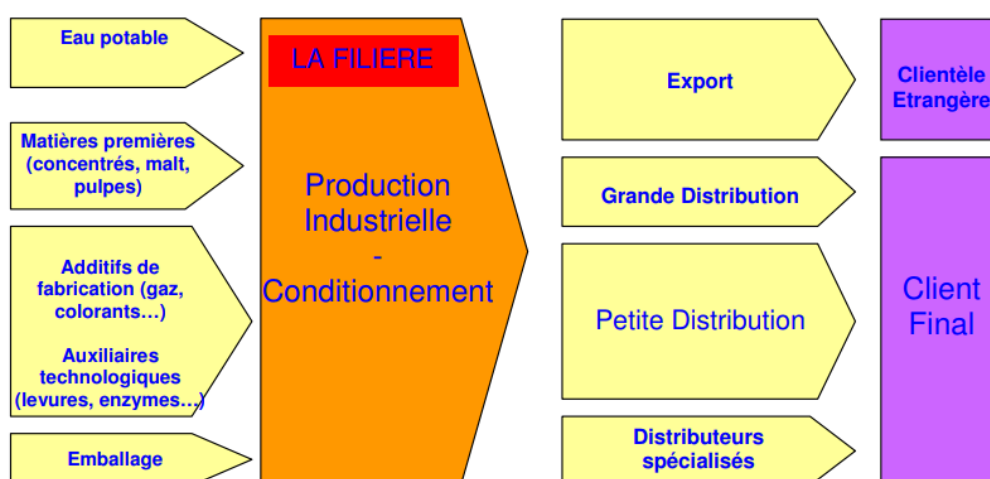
Eau potable

Matières premières (concentrés, malt, pulpes)

Additifs de fabrication (gaz, colorants…)

Auxiliaires technologiques (levures, enzymes…)

Emballage

LA FILIERE

Production Industrielle - Conditionnement

Export

Grande Distribution

Petite Distribution

Distributeurs spécialisés

Clientèle Etrangère

Client Final